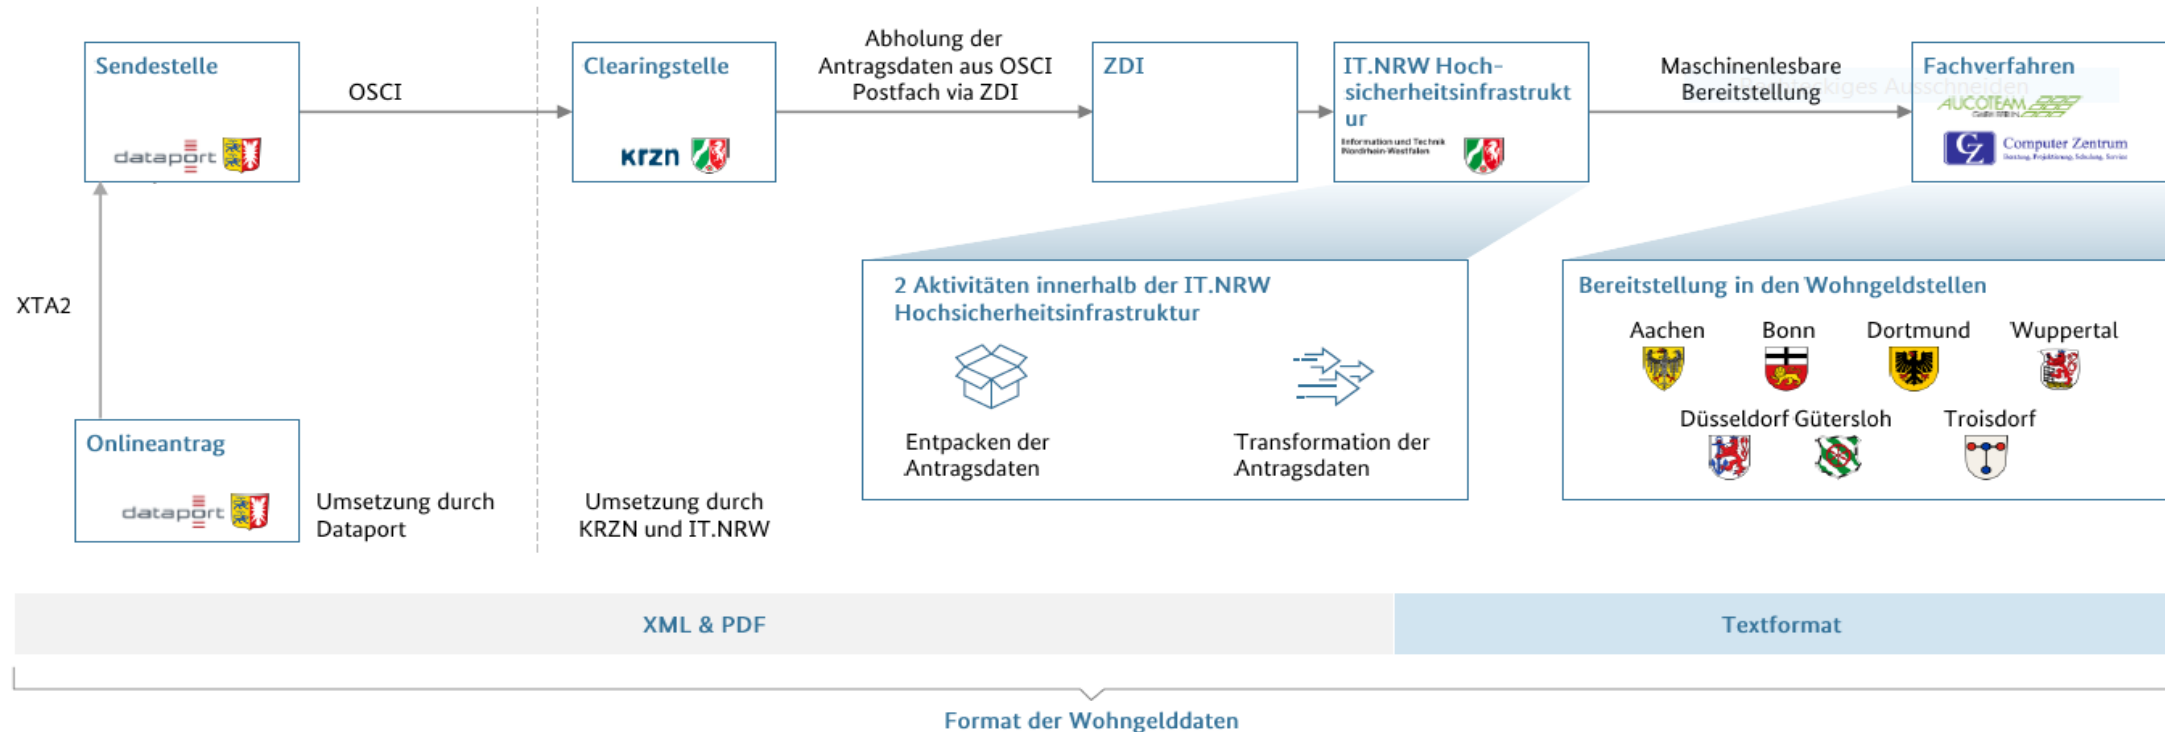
Sendestelle

dataport

OSCI

Clearingstelle

krzn

Abholung der Antragsdaten aus OSCI Postfach via ZDI

ZDI

IT.NRW Hochsicherheitsinfrastruktur

Information und Technik Nordrhein-Westfalen

Maschinenlesbare Bereitstellung

Fachverfahren

AUCOTEAM

Computer Zentrum

XTA2

2 Aktivitäten innerhalb der IT.NRW Hochsicherheitsinfrastruktur

Entpacken der Antragsdaten

Transformation der Antragsdaten

Bereitstellung in den Wohngeldstellen

Aachen Bonn Dortmund Wuppertal

Düsseldorf Gütersloh Troisdorf

Onlineantrag

dataport

Umsetzung durch Dataport

Umsetzung durch KRZN und IT.NRW

XML & PDF

Textformat

Format der Wohngelddaten